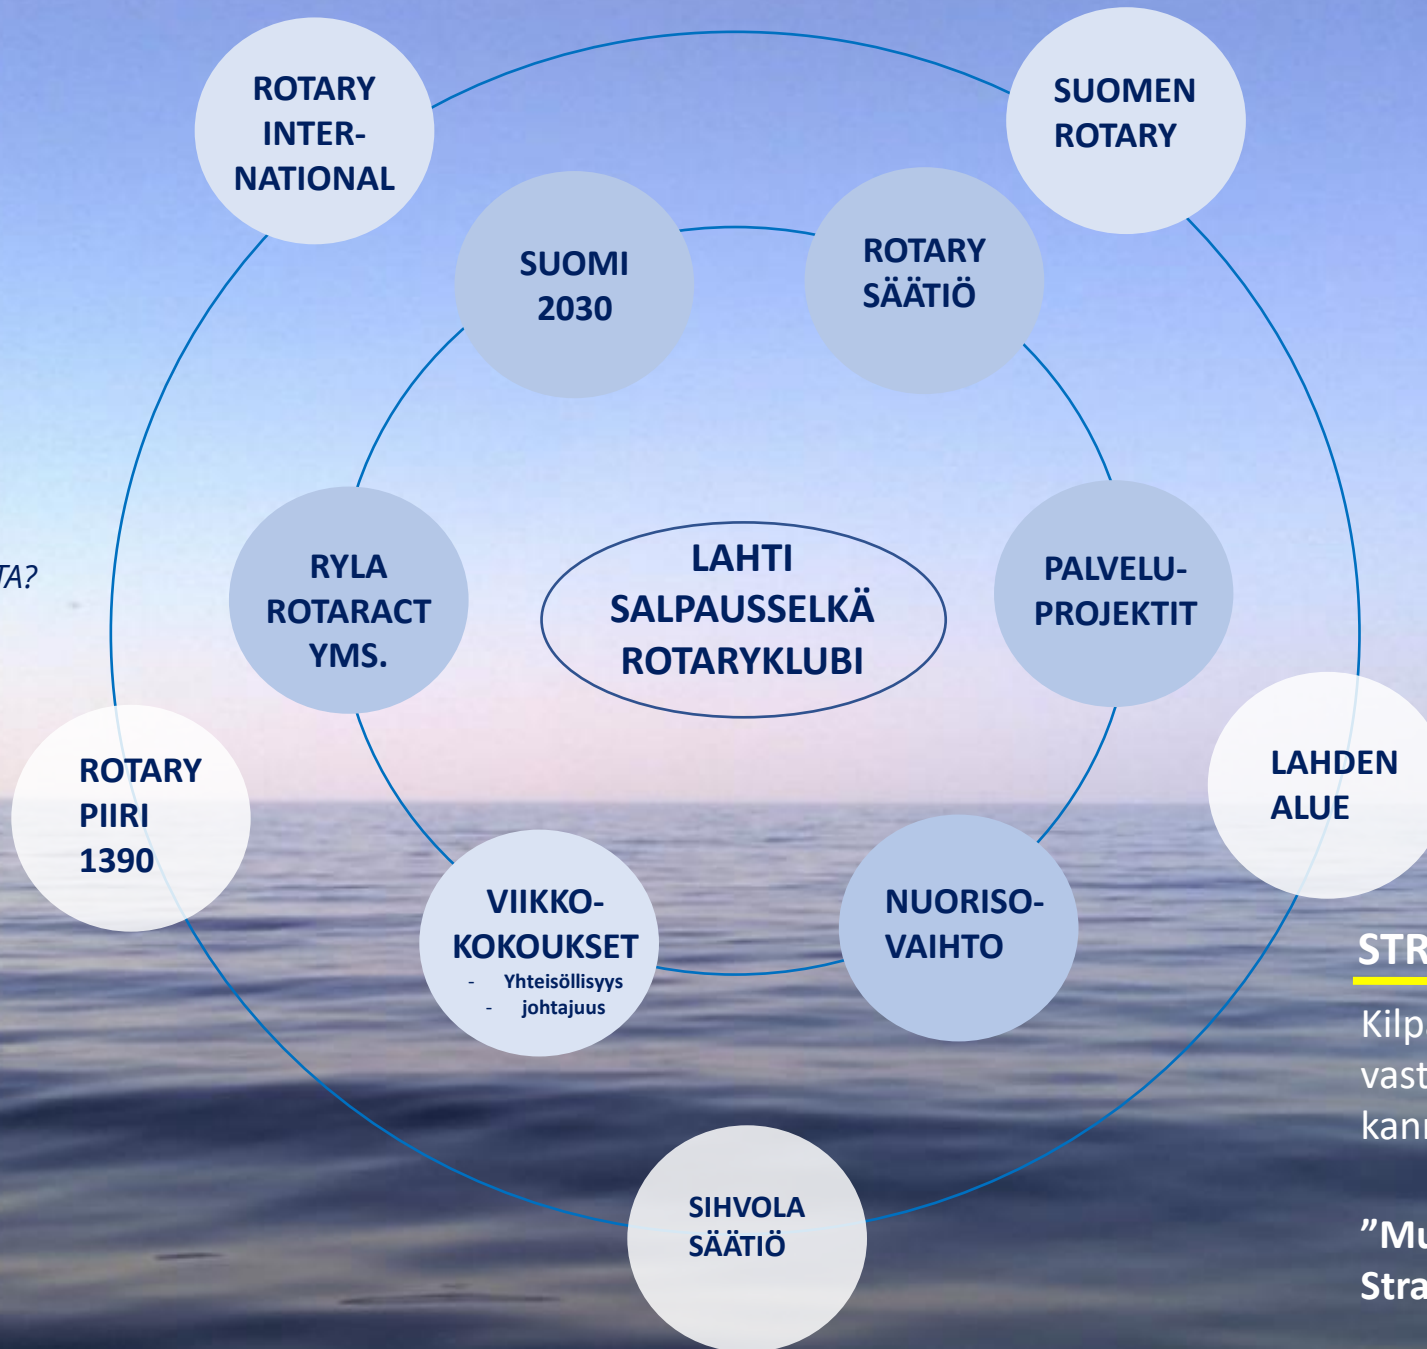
ROTARY INTER-NATIONAL

SUOMEN ROTARY

SUOMI 2030

ROTARY SÄÄTIÖ

TA?

RYLA ROTARACT YMS.

LAHTI SALPAUSSELKÄ ROTARYKLUBI

PALVELU-PROJEKTIT

LAHDEN ALUE

ROTARY PIIRI 1390

VIIKKO-KOKOUKSET
- Yhteisöllisyys
- johtajuus

NUORISO-VAIHTO

STR

Kilp
vast
kan

”Mu
Stra

SIHVOLA SÄÄTIÖ